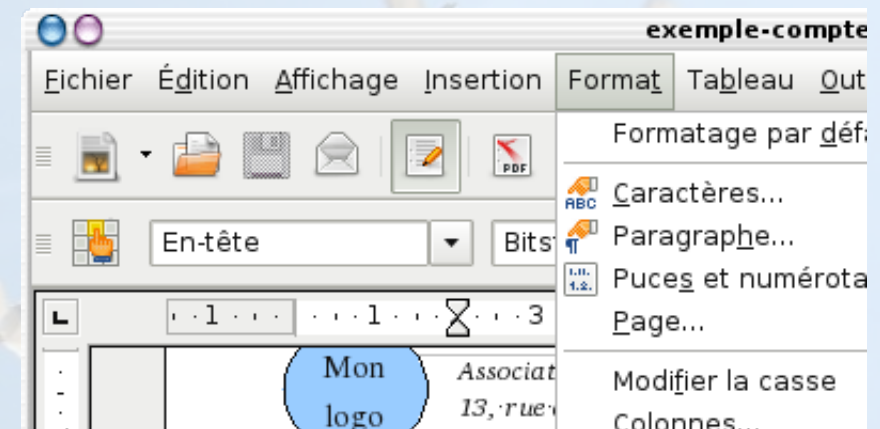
exemple-compte

Fichier Édition Affichage Insertion Format Tableau Out

Formatage par défa

Caractères...

Paragraphe...

Puces et numérota

Page...

Modifier la casse

Colonnes...

En-tête

Bits

·1· · · · · ·1· · · · · 3

Mon logo

Associat

13,·rue·